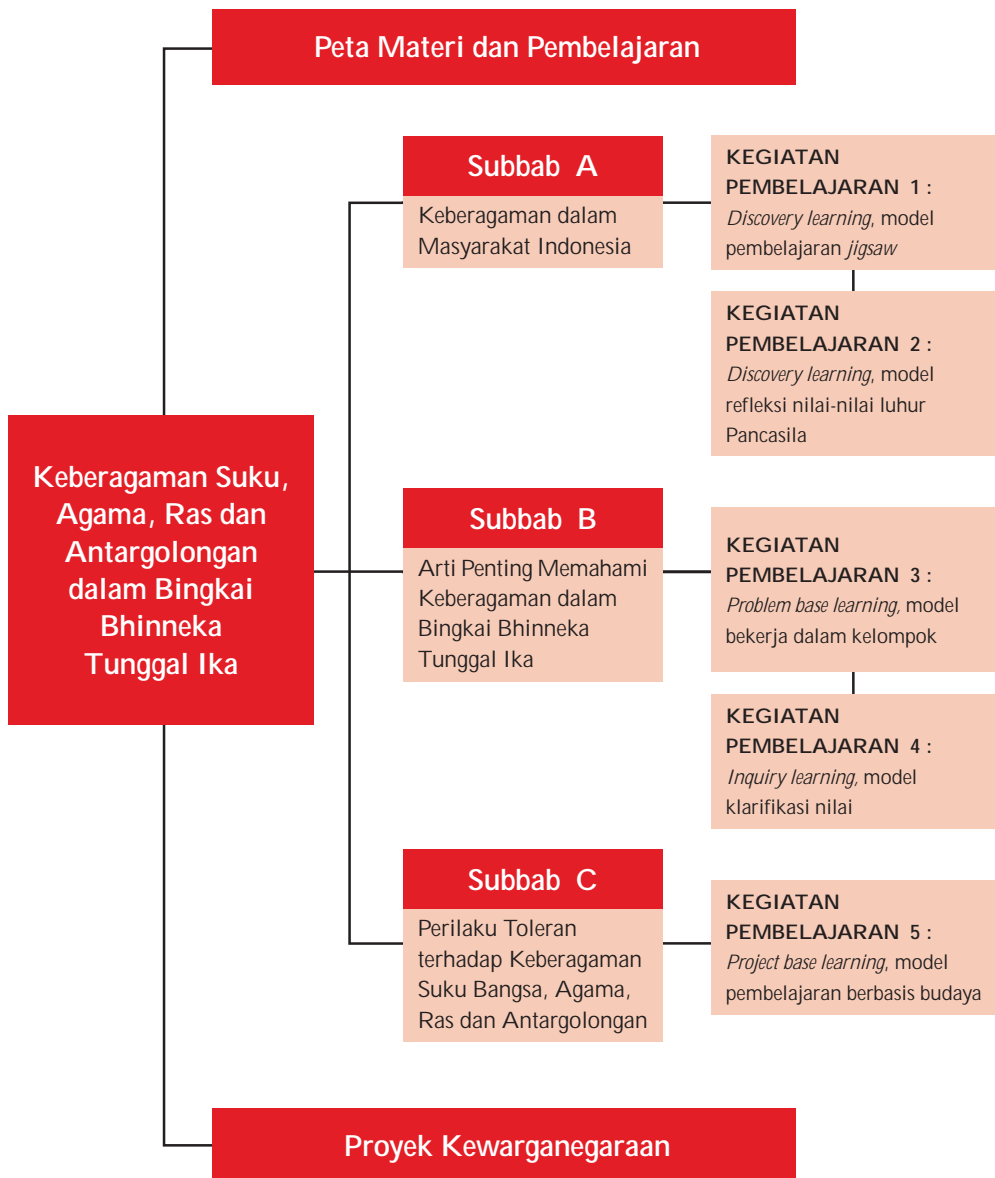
Peta Materi dan Pembelajaran

Keberagaman Suku, Agama, Ras dan Antargolongan dalam Bingkai Bhinneka Tunggal Ika

Subbab A

Keberagaman dalam Masyarakat Indonesia

KEGIATAN PEMBELAJARAN 1 : *Discovery learning*, model pembelajaran *jigsaw*

KEGIATAN PEMBELAJARAN 2 : *Discovery learning*, model refleksi nilai-nilai luhur Pancasila

Subbab B

Arti Penting Memahami Keberagaman dalam Bingkai Bhinneka Tunggal Ika

KEGIATAN PEMBELAJARAN 3 : *Problem base learning,* model bekerja dalam kelompok

KEGIATAN PEMBELAJARAN 4 : *Inquiry learning,* model klarifikasi nilai

Subbab C

Perilaku Toleran terhadap Keberagaman Suku Bangsa, Agama, Ras dan Antargolongan

KEGIATAN PEMBELAJARAN 5 : *Project base learning*, model pembelajaran berbasis budaya

Proyek Kewarganegaraan